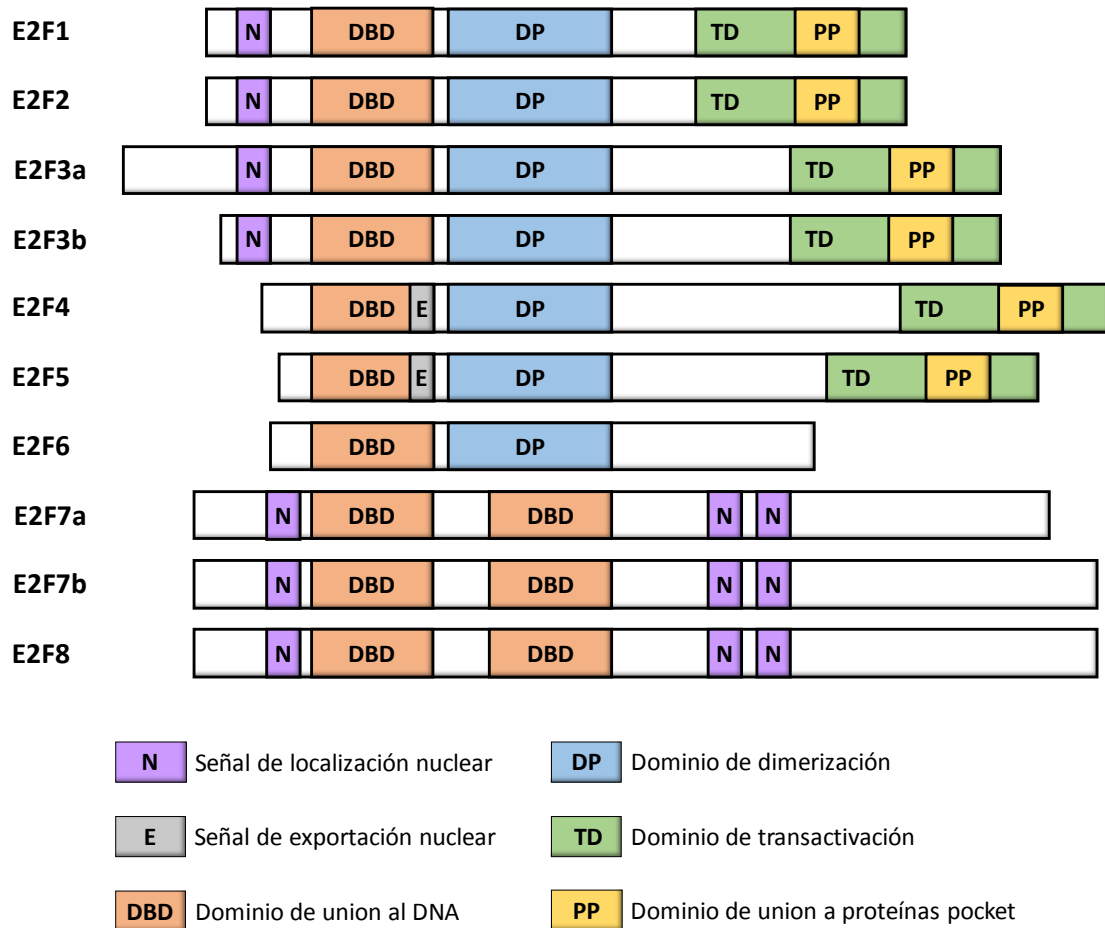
E2F1 N DBD DP TD PP

E2F2 N DBD DP TD PP

E2F3a N DBD DP TD PP

E2F3b N DBD DP TD PP

E2F4 DBD E DP TD PP

E2F5 DBD E DP TD PP

E2F6 DBD DP

E2F7a N DBD DBD N N

E2F7b N DBD DBD N N

E2F8 N DBD DBD N N

N Señal de localización nuclear

DP Dominio de dimerización

E Señal de exportación nuclear

TD Dominio de transactivación

DBD Dominio de union al DNA

PP Dominio de union a proteínas pocket